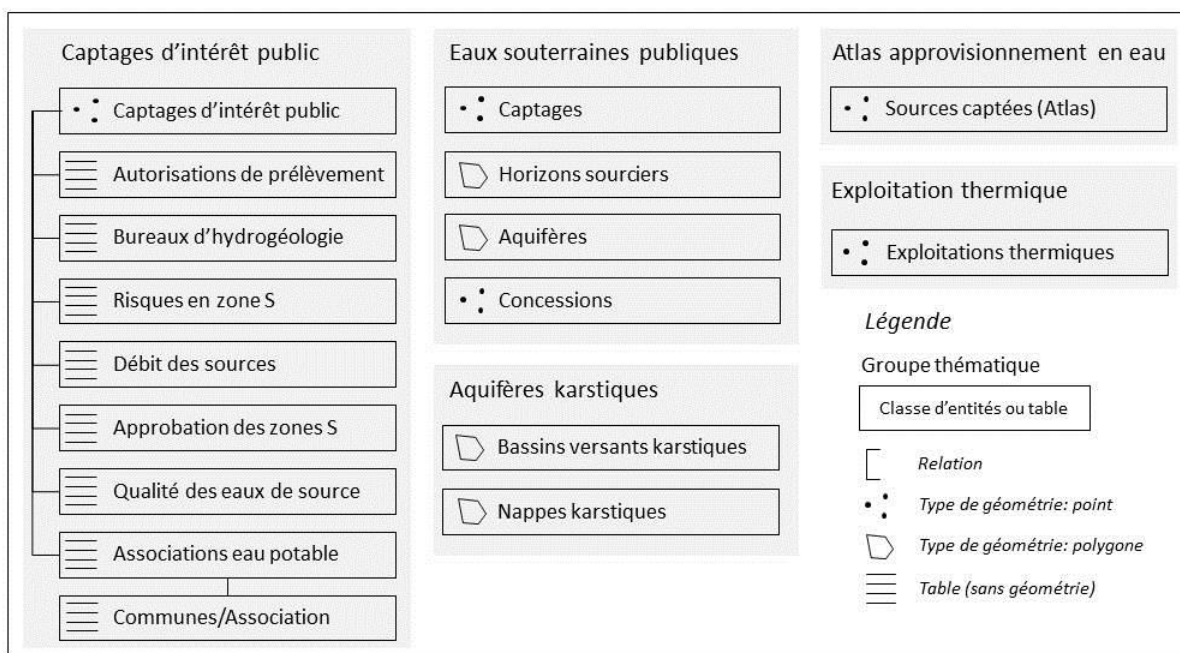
Captages d'intérêt public

Captages d'intérêt public

Autorisations de prélèvement

Bureaux d'hydrogéologie

Risques en zone S

Débit des sources

Approbation des zones S

Qualité des eaux de source

Associations eau potable

Communes/Association

Eaux souterraines publiques

Captages

Horizons sourciers

Aquifères

Concessions

Aquifères karstiques

Bassins versants karstiques

Nappes karstiques

Atlas approvisionnement en eau

Sources captées (Atlas)

Exploitation thermique

Exploitations thermiques

Légende

Groupe thématique

Classe d'entités ou table

Relation

Type de géométrie: point

Type de géométrie: polygone

Table (sans géométrie)